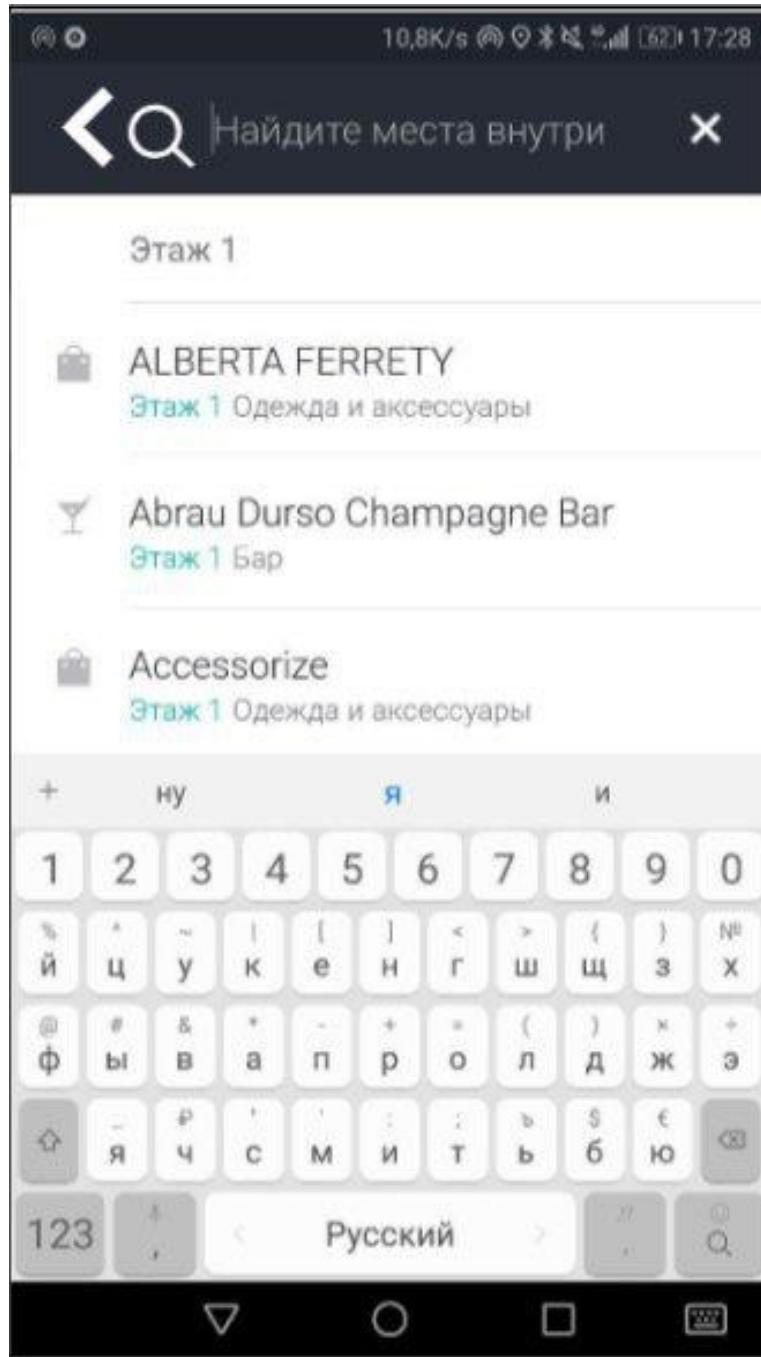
10,8K/s 62 17:28

Найдите места внутри ×

Этаж 1

ALBERTA FERRETY
Этаж 1 Одежда и аксессуары

Abrau Durso Champagne Bar
Этаж 1 Бар

Accessorize
Этаж 1 Одежда и аксессуары

+ ну я и

1 2 3 4 5 6 7 8 9 0

% й ^ ц ~ у | к [ е ] н < г > ш { щ } з № х

@ ф # ы & в * а - п + р = о ( л ) д × ж ÷ э

_ я ₽ ч ' с ' м : и ; т ъ ь $ б € ю

123 , Русский . Q